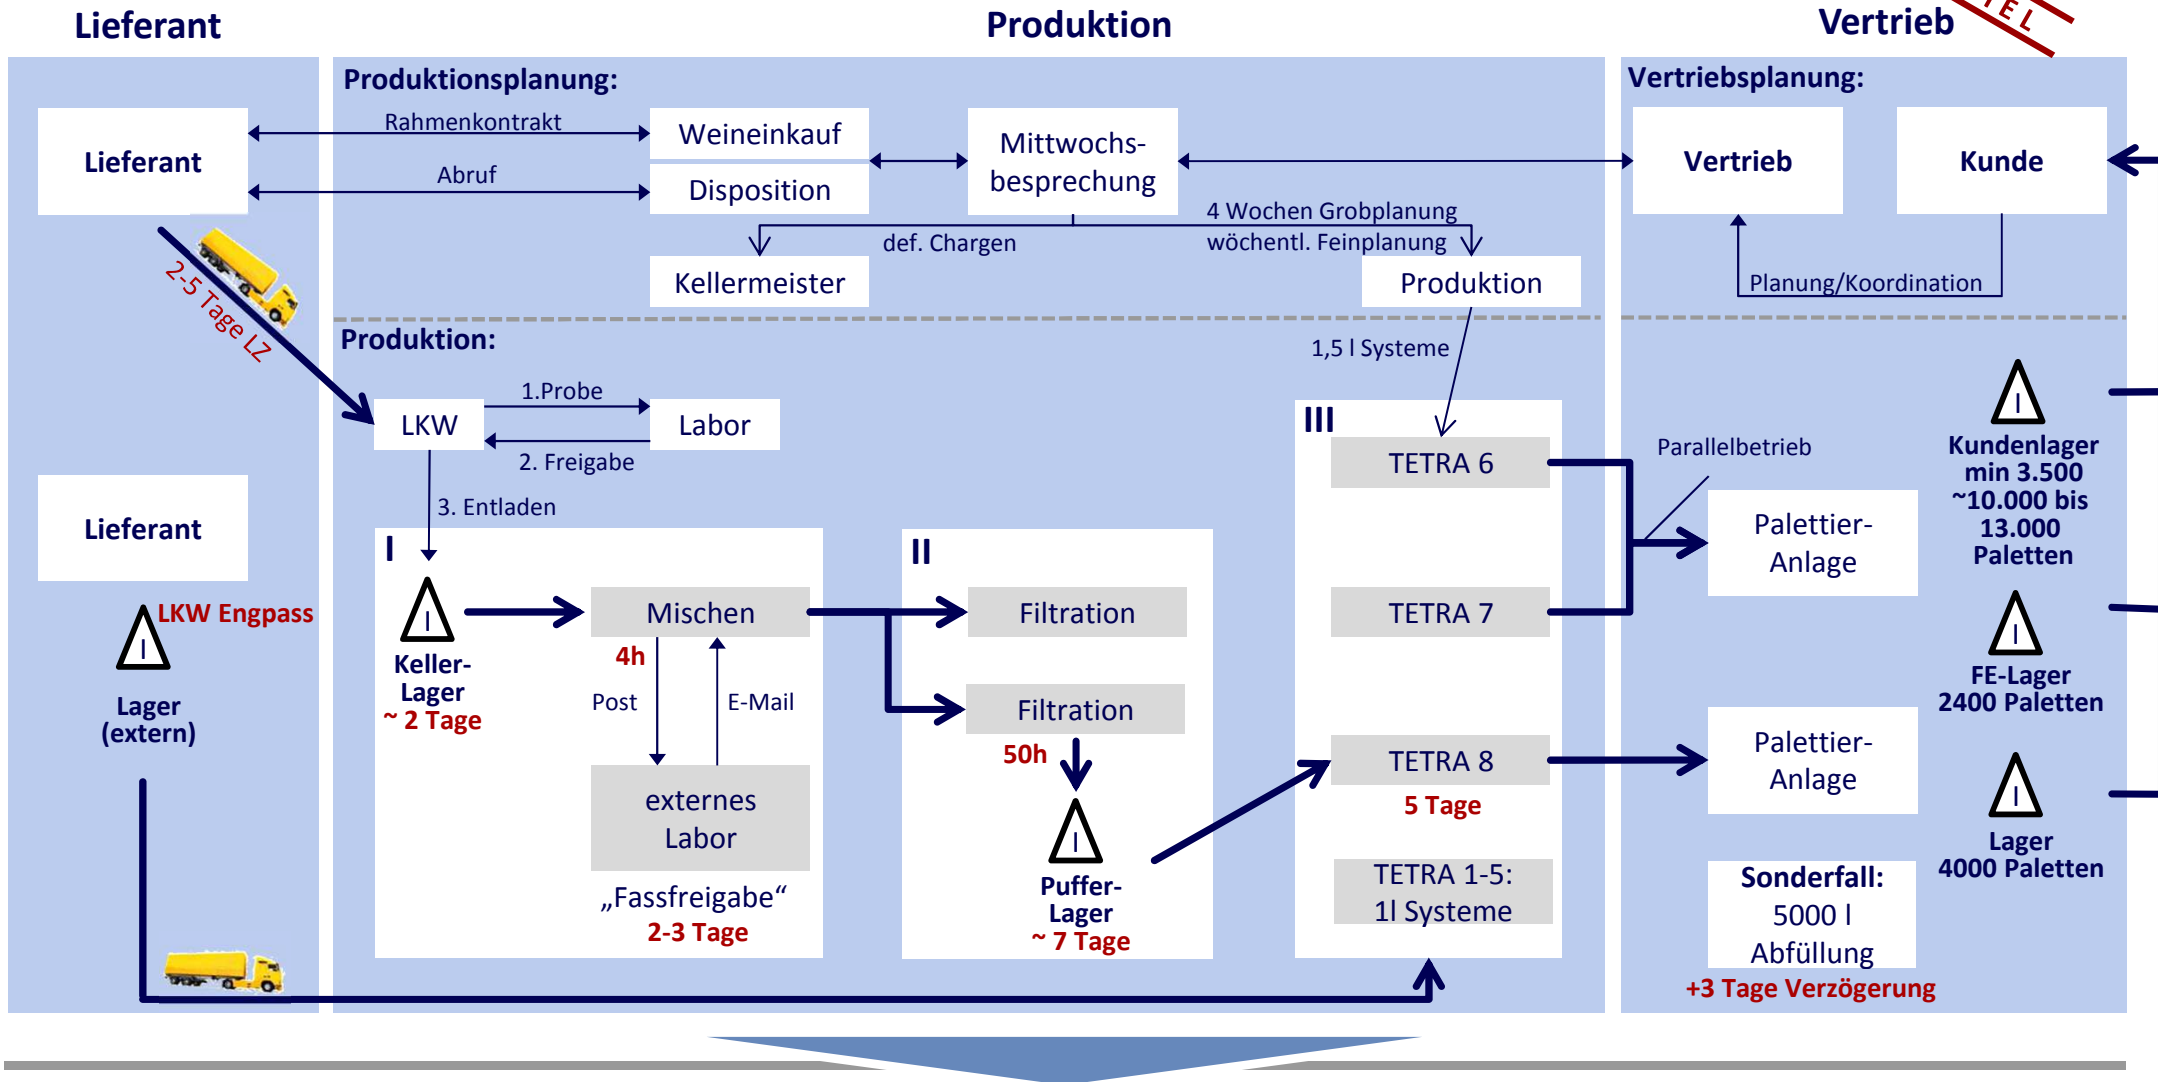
Lieferant

Produktion

Vertrieb

Produktionsplanung:

Lieferant

Rahmenkontrakt

Abruf

Weineinkauf

Disposition

Mittwochsbesprechung

4 Wochen Grobplanung

wöchentl. Feinplanung

def. Chargen

Kellermeister

Produktion

Vertriebsplanung:

Vertrieb

Kunde

Planung/Koordination

2-5 Tage LZ

Produktion:

1,5 l Systeme

LKW

1.Probe

Labor

2. Freigabe

3. Entladen

III

TETRA 6

Parallelbetrieb

Kundenlager min 3.500 ~10.000 bis 13.000 Paletten

Lieferant

I

II

LKW Engpass

Lager (extern)

Keller-Lager ~ 2 Tage

Mischen

4h

Post

E-Mail

externes Labor

„Fassfreigabe“ 2-3 Tage

Filtration

Filtration

50h

Puffer-Lager ~ 7 Tage

TETRA 7

TETRA 8

5 Tage

TETRA 1-5: 1l Systeme

Palettier-Anlage

Palettier-Anlage

FE-Lager 2400 Paletten

Lager 4000 Paletten

Sonderfall: 5000 l Abfüllung

+3 Tage Verzögerung